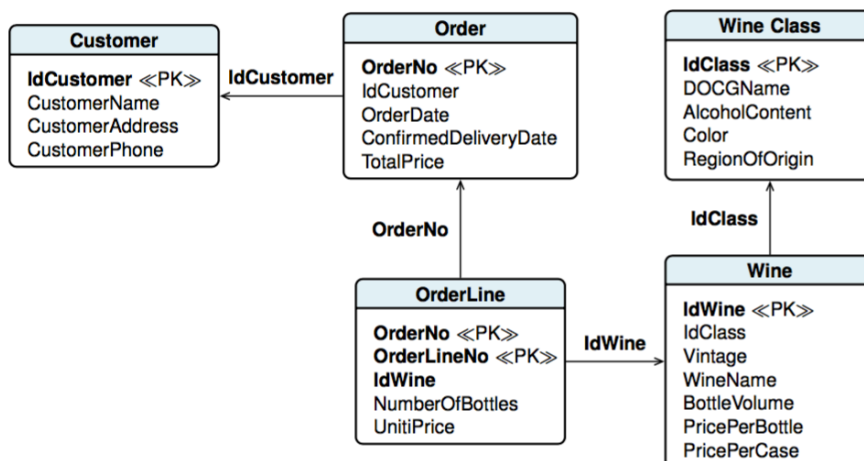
Customer

IdCustomer ≪PK≫
CustomerName
CustomerAddress
CustomerPhone

IdCustomer

Order

OrderNo ≪PK≫
IdCustomer
OrderDate
ConfirmedDeliveryDate
TotalPrice

Wine Class

IdClass ≪PK≫
DOCGName
AlcoholContent
Color
RegionOfOrigin

OrderNo

IdClass

OrderLine

OrderNo ≪PK≫
OrderLineNo ≪PK≫
IdWine
NumberOfBottles
UnitiPrice

IdWine

Wine

IdWine ≪PK≫
IdClass
Vintage
WineName
BottleVolume
PricePerBottle
PricePerCase